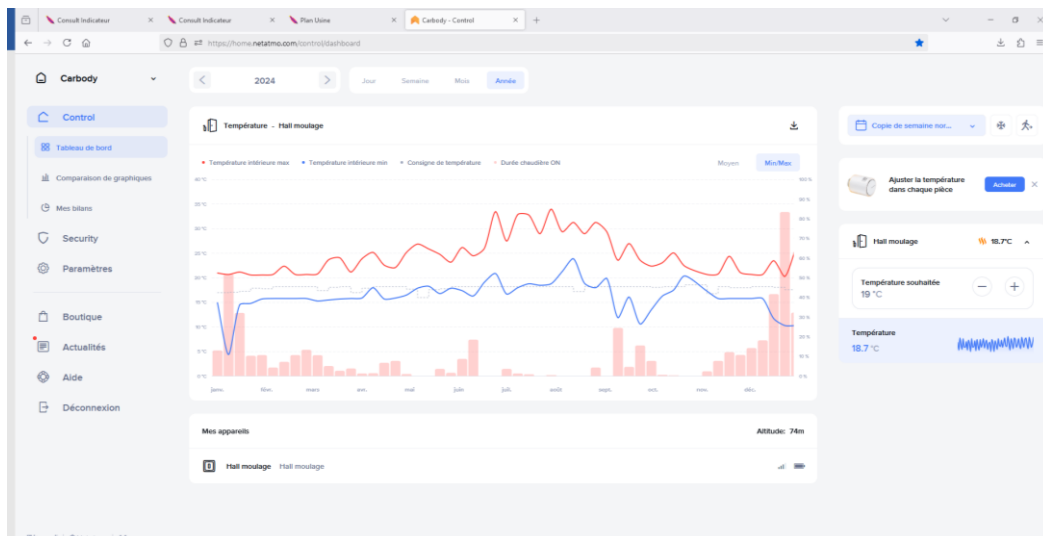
Consult Indicateur
Consult Indicateur
Plan Usine
Carbody - Control
https://home.netatmo.com/control/dashboard

Carbody
Control
Tableau de bord
Comparaison de graphiques
Mes bilans
Security
Paramètres
Boutique
Actualités
Aide
Déconnexion

2024
Jour
Semaine
Mois
Année

Température - Hall moulage
Température intérieure max
Température intérieure min
Consigne de température
Durée chaudière ON
Moyen
Min/Max

40 °C
35 °C
30 °C
25 °C
20 °C
15 °C
10 °C
5 °C
0 °C

100 %
90 %
80 %
70 %
60 %
50 %
40 %
30 %
20 %
10 %
0 %

janv.
févr.
mars
avr.
mai
juin
juil.
août
sept.
oct.
nov.
déc.

Mes appareils
Altitude: 74m
Hall moulage Hall moulage

Copie de semaine nor...
Ajuster la température dans chaque pièce
Acheter
Hall moulage
18.7°C
Température souhaitée
19 °C
Température
18.7 °C